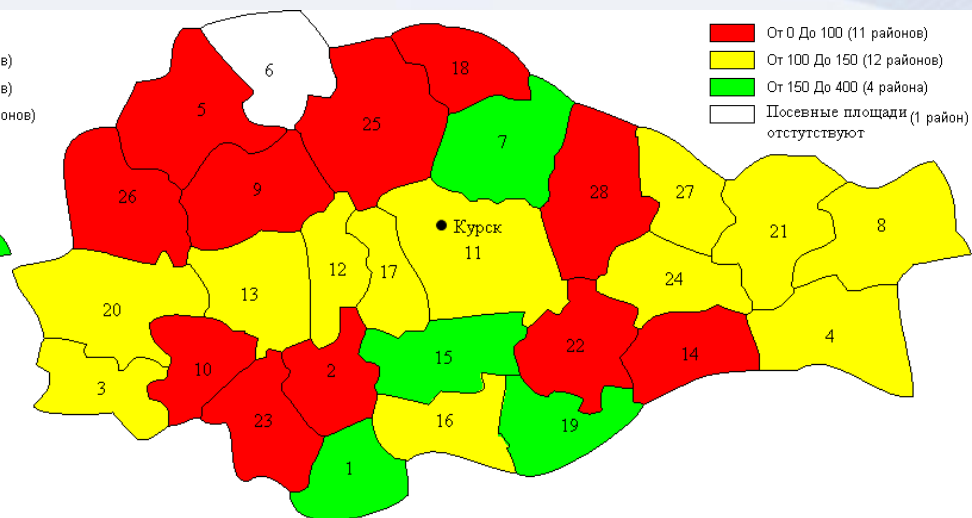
в)
в)
онов)

От 0 До 100 (11 районов)
От 100 До 150 (12 районов)
От 150 До 400 (4 района)
Посевные площади отстутствуют (1 район)

6
18
5
25
7
26
9
28
27
Курск
11
21
8
12
17
13
20
24
4
22
15
14
10
2
3
23
16
19
1